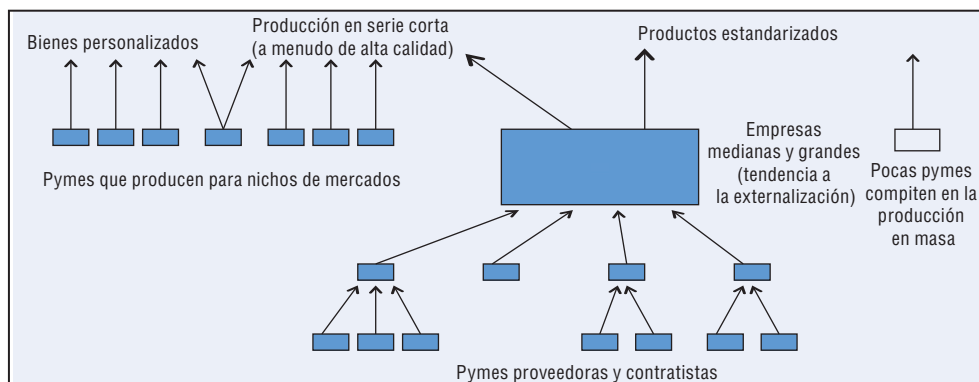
Bienes personalizados

Producción en serie corta (a menudo de alta calidad)

Productos estandarizados

Pymes que producen para nichos de mercados

Empresas medianas y grandes (tendencia a la externalización)

Pocas pymes compiten en la producción en masa

Pymes proveedoras y contratistas